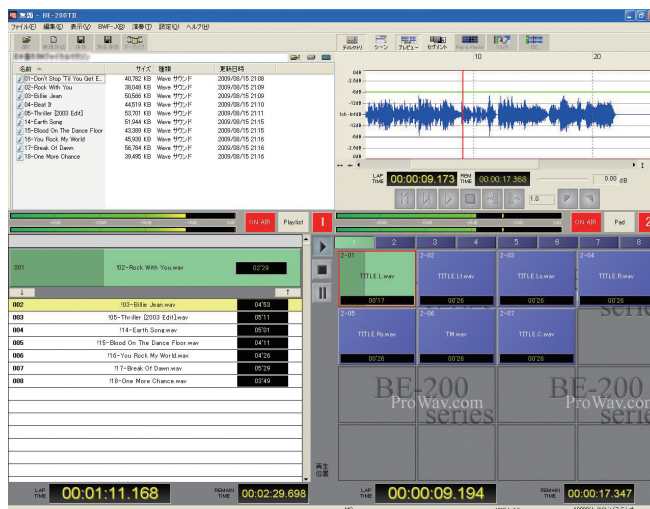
無題 - BE-200TB

ファイル(F) 編集(E) 表示(V) BWF-J(B) 演奏(P) 設定(S) ヘルプ(H)

テンポラリ シーン プレビュー セグメント

| 名前 | サイズ | 種類 | 更新日時 |
|---|---|---|---|
| 01-Don't Stop 'Til You Get E... | 40,782 KB | Wave サウンド | 2009/08/15 21:08 |
| 02-Rock With You | 38,048 KB | Wave サウンド | 2009/08/15 21:09 |
| 03-Billie Jean | 50,566 KB | Wave サウンド | 2009/08/15 21:09 |
| 04-Beat It | 44,519 KB | Wave サウンド | 2009/08/15 21:10 |
| 05-Thriller [2003 Edit] | 53,701 KB | Wave サウンド | 2009/08/15 21:11 |
| 14-Earth Song | 51,944 KB | Wave サウンド | 2009/08/15 21:15 |
| 15-Blood On The Dance Floor | 43,399 KB | Wave サウンド | 2009/08/15 21:16 |
| 16-You Rock My World | 45,936 KB | Wave サウンド | 2009/08/15 21:16 |
| 17-Break Of Dawn | 56,784 KB | Wave サウンド | 2009/08/15 21:16 |
| 18-One More Chance | 39,495 KB | Wave サウンド | 2009/08/15 21:16 |

10 20

LAP TIME 00:00:09.173 REM TIME 00:00:17.368 0.00 dB

1.0

ON AIR Playlist 1

ON AIR Pad 2

1 2 3 4 5 6 7 8

001 !02-Rock With You.wav 02'29

| 002 | !03-Billie Jean.wav | 04'53 |
|---|---|---|
| 003 | !05-Thriller [2003 Edit].wav | 05'11 |
| 004 | !14-Earth Song.wav | 05'01 |
| 005 | !15-Blood On The Dance Floor.wav | 04'11 |
| 006 | !16-You Rock My World.wav | 04'26 |
| 007 | !17-Break Of Dawn.wav | 05'29 |
| 008 | !18-One More Chance.wav | 03'49 |

2-01 TITLE L.wav 00'17
2-02 TITLE Lt.wav 00'26
2-03 TITLE Ls.wav 00'26
2-04 TITLE R.wav 00'26
2-05 TITLE Rs.wav 00'26
2-06 TM.wav 00'26
2-07 TITLE C.wav 00'26

BE-200 ProWav.com series
BE-200 ProWav.com series

再生位置

LAP TIME 00:01:11.168 REMAIN TIME 00:02:29.698

LAP TIME 00:00:09.194 REMAIN TIME 00:00:17.347